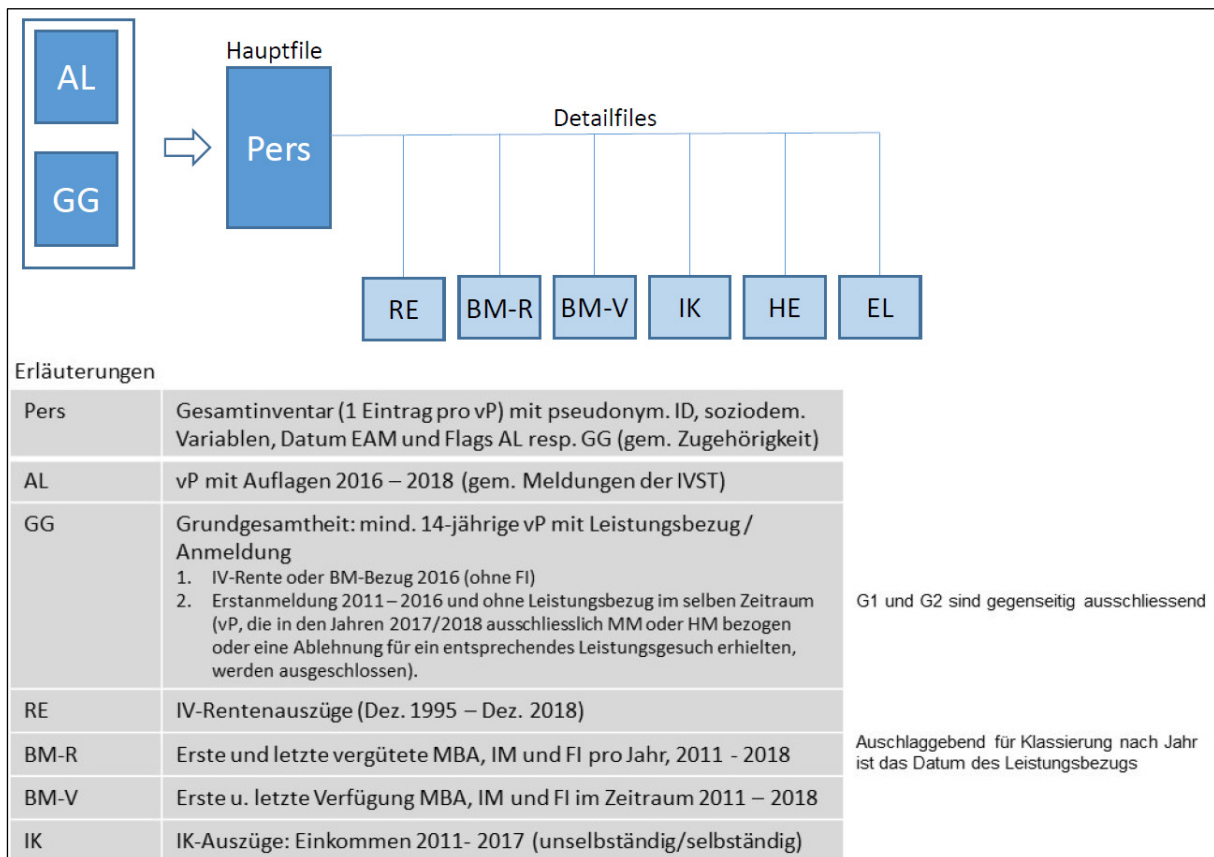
AL

GG

Hauptfile

Pers

Detailfiles

RE BM-R BM-V IK HE EL

Erläuterungen

| | |
|---|---|
| Pers | Gesamtinventar (1 Eintrag pro vP) mit pseudonym. ID, soziodem. Variablen, Datum EAM und Flags AL resp. GG (gem. Zugehörigkeit) |
| AL | vP mit Auflagen 2016 – 2018 (gem. Meldungen der IVST) |
| GG | Grundgesamtheit: mind. 14-jährige vP mit Leistungsbezug / Anmeldung<br>1. IV-Rente oder BM-Bezug 2016 (ohne FI)<br>2. Erstanmeldung 2011 – 2016 und ohne Leistungsbezug im selben Zeitraum (vP, die in den Jahren 2017/2018 ausschliesslich MM oder HM bezogen oder eine Ablehnung für ein entsprechendes Leistungsgesuch erhielten, werden ausgeschlossen). |
| RE | IV-Rentenauszüge (Dez. 1995 – Dez. 2018) |
| BM-R | Erste und letzte vergütete MBA, IM und FI pro Jahr, 2011 - 2018 |
| BM-V | Erste u. letzte Verfügung MBA, IM und FI im Zeitraum 2011 – 2018 |
| IK | IK-Auszüge: Einkommen 2011- 2017 (unselbständig/selbständig) |

G1 und G2 sind gegenseitig ausschliessend

Auschlaggebend für Klassierung nach Jahr ist das Datum des Leistungsbezugs